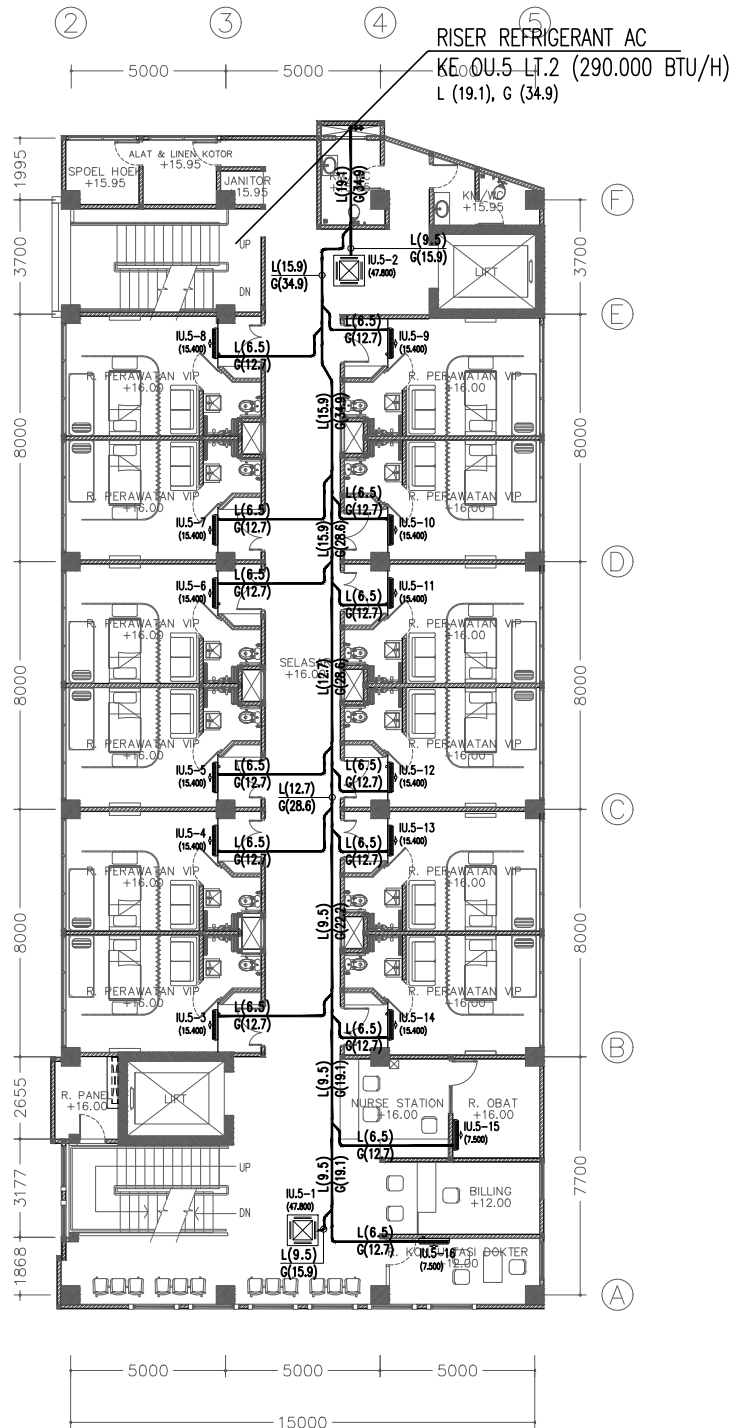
② ③ ④ ⑤

5000 5000

RISER REFRIGERANT AC
KE OU.5 LT.2 (290.000 BTU/H)
L (19.1), G (34.9)

1995
3700
8000
8000
8000
2655
3177
1868

ALAT & LINEN KOTOR +15.95
SPOEL HOEK +15.95
JANITOR +15.95
KM/WC +15.95
KM/WC +15.95

UP
DN

L(19.1) G(34.9)
L(15.9) G(34.9)
IU.5-2 (47.800)
L(9.5) G(15.9)
LIFT

IU.5-8 (15.400) L(6.5) G(12.7)
L(6.5) G(12.7) IU.5-9 (15.400)

R. PERAWATAN VIP +16.00
R. PERAWATAN VIP +16.00
L(15.9) G(34.9)
R. PERAWATAN VIP +16.00
R. PERAWATAN VIP +16.00

IU.5-7 (15.400) L(6.5) G(12.7)
L(15.9) G(28.6)
L(6.5) G(12.7) IU.5-10 (15.400)

IU.5-6 (15.400) L(6.5) G(12.7)
L(6.5) G(12.7) IU.5-11 (15.400)

R. PERAWATAN VIP +16.00
R. PERAWATAN VIP +16.00
SELASAR +16.00
L(12.7) G(28.6)
R. PERAWATAN VIP +16.00
R. PERAWATAN VIP +16.00

IU.5-5 (15.400) L(6.5) G(12.7)
L(12.7) G(28.6)
L(6.5) G(12.7) IU.5-12 (15.400)

IU.5-4 (15.400) L(6.5) G(12.7)
L(6.5) G(12.7) IU.5-13 (15.400)

R. PERAWATAN VIP +16.00
R. PERAWATAN VIP +16.00
L(9.5) G(22.2)
R. PERAWATAN VIP +16.00
R. PERAWATAN VIP +16.00

IU.5-3 (15.400) L(6.5) G(12.7)
L(6.5) G(12.7) IU.5-14 (15.400)

R. PANEL +16.00
LIFT
L(9.5) G(19.1)
NURSE STATION +16.00
R. OBAT +16.00
IU.5-15 (7.500)
L(6.5) G(12.7)

UP
DN
IU.5-1 (47.800)
L(9.5) G(19.1)
BILLING +12.00

L(9.5) G(15.9)
L(6.5) G(12.7)
R. KONSULTASI DOKTER +12.00
IU.5-16 (7.500)

Ⓕ Ⓔ Ⓓ Ⓒ Ⓑ Ⓐ

3700
8000
8000
8000
7700

5000 5000 5000
15000